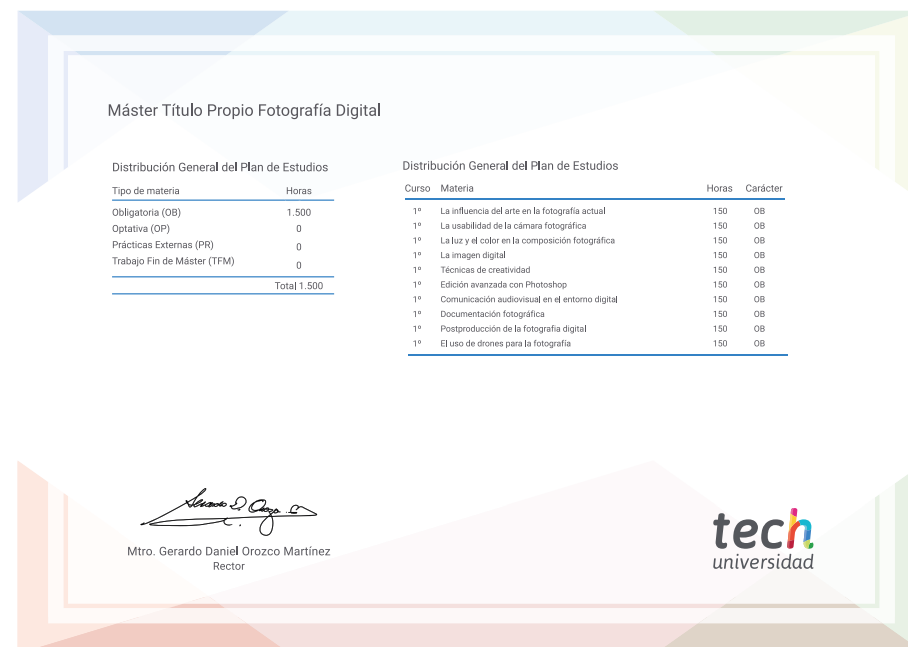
Máster Título Propio Fotografía Digital

Distribución General del Plan de Estudios

| Tipo de materia | Horas |
|---|---|
| Obligatoria (OB) | 1.500 |
| Optativa (OP) | 0 |
| Prácticas Externas (PR) | 0 |
| Trabajo Fin de Máster (TFM) | 0 |
| | Total 1.500 |

Distribución General del Plan de Estudios

| Curso | Materia | Horas | Carácter |
|---|---|---|---|
| 1º | La influencia del arte en la fotografía actual | 150 | OB |
| 1º | La usabilidad de la cámara fotográfica | 150 | OB |
| 1º | La luz y el color en la composición fotográfica | 150 | OB |
| 1º | La imagen digital | 150 | OB |
| 1º | Técnicas de creatividad | 150 | OB |
| 1º | Edición avanzada con Photoshop | 150 | OB |
| 1º | Comunicación audiovisual en el entorno digital | 150 | OB |
| 1º | Documentación fotográfica | 150 | OB |
| 1º | Postproducción de la fotografía digital | 150 | OB |
| 1º | El uso de drones para la fotografía | 150 | OB |

Mtro. Gerardo Daniel Orozco Martínez
Rector

tech
universidad